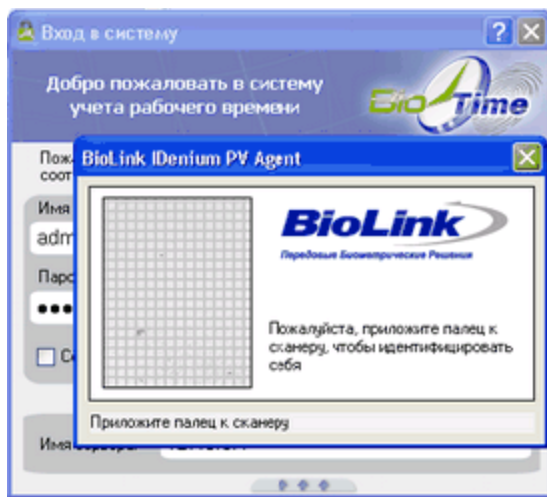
Вход в систему

?

Добро пожаловать в систему учета рабочего времени

BioTime

Пож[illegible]
соот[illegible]

Имя
adm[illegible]

Паро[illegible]

С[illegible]

Имя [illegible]

BioLink IDenium PV Agent

BioLink
Передовые Биометрические Решения

Пожалуйста, приложите палец к сканеру, чтобы идентифицировать себя

Приложите палец к сканеру